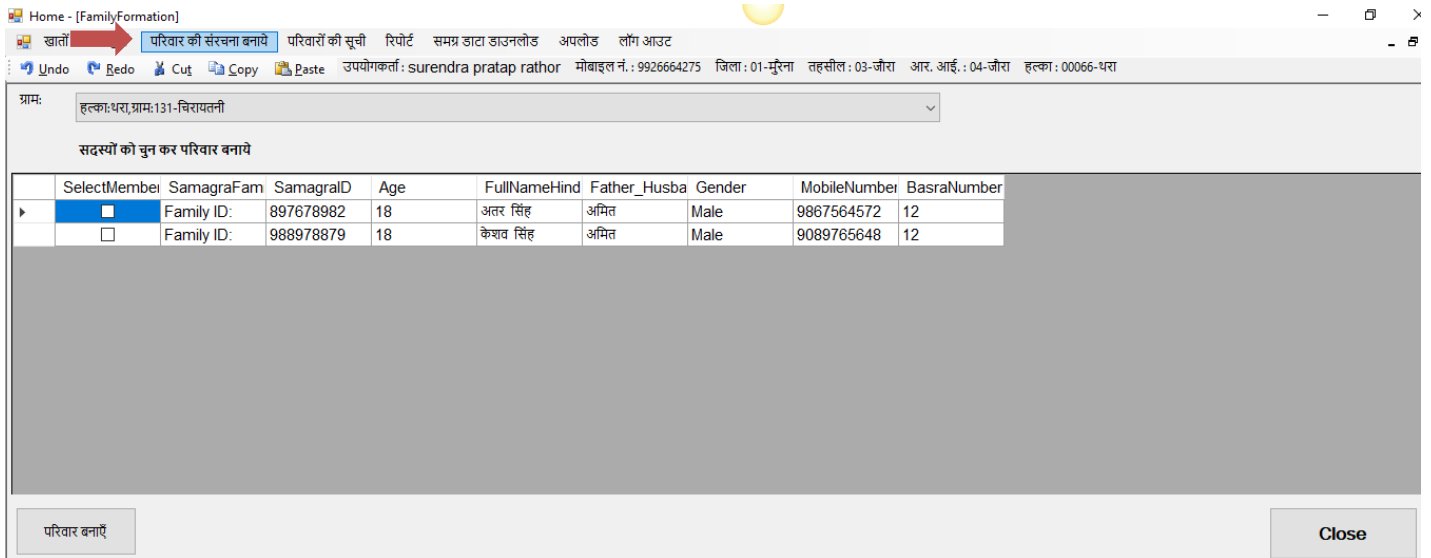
Home - [FamilyFormation]

खातों परिवार की संरचना बनाये परिवारों की सूची रिपोर्ट समग्र डाटा डाउनलोड अपलोड लॉग आउट

Undo Redo Cut Copy Paste उपयोगकर्ता : surendra pratap rathor मोबाइल नं. : 9926664275 जिला : 01-मुरैना तहसील : 03-जौरा आर. आई. : 04-जौरा हल्का : 00066-धरा

ग्राम: हल्का:धरा,ग्राम:131-चिरायतनी

सदस्यों को चुन कर परिवार बनाये

| SelectMember | SamagraFam | SamagralD | Age | FullNameHind | Father_Husba | Gender | MobileNumber | BasraNumber |
|---|---|---|---|---|---|---|---|---|
| ☐ | Family ID: | 897678982 | 18 | अतर सिंह | अमित | Male | 9867564572 | 12 |
| ☐ | Family ID: | 988978879 | 18 | केशव सिंह | अमित | Male | 9089765648 | 12 |

परिवार बनाऐं

Close